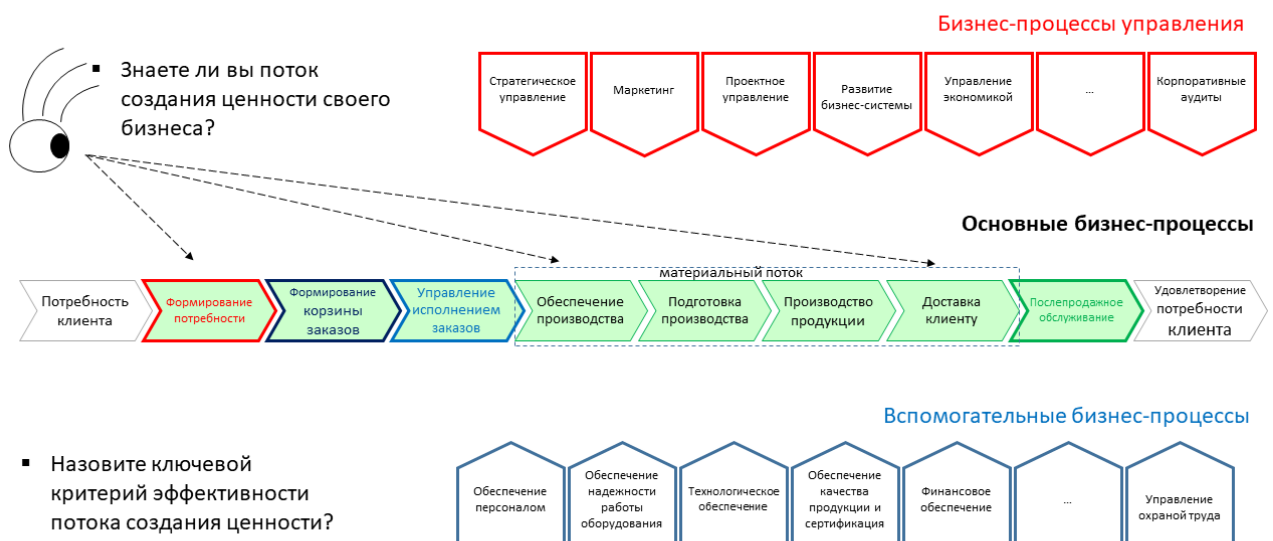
Бизнес-процессы управления

Знаете ли вы поток создания ценности своего бизнеса?

Стратегическое управление

Маркетинг

Проектное управление

Развитие бизнес-системы

Управление экономикой

...

Корпоративные аудиты

Основные бизнес-процессы

материальный поток

Потребность клиента

Формирование потребности

Формирование корзины заказов

Управление исполнением заказов

Обеспечение производства

Подготовка производства

Производство продукции

Доставка клиенту

Послепродажное обслуживание

Удовлетворение потребности клиента

Вспомогательные бизнес-процессы

Назовите ключевой критерий эффективности потока создания ценности?

Обеспечение персоналом

Обеспечение надежности работы оборудования

Технологическое обеспечение

Обеспечение качества продукции и сертификация

Финансовое обеспечение

...

Управление охраной труда